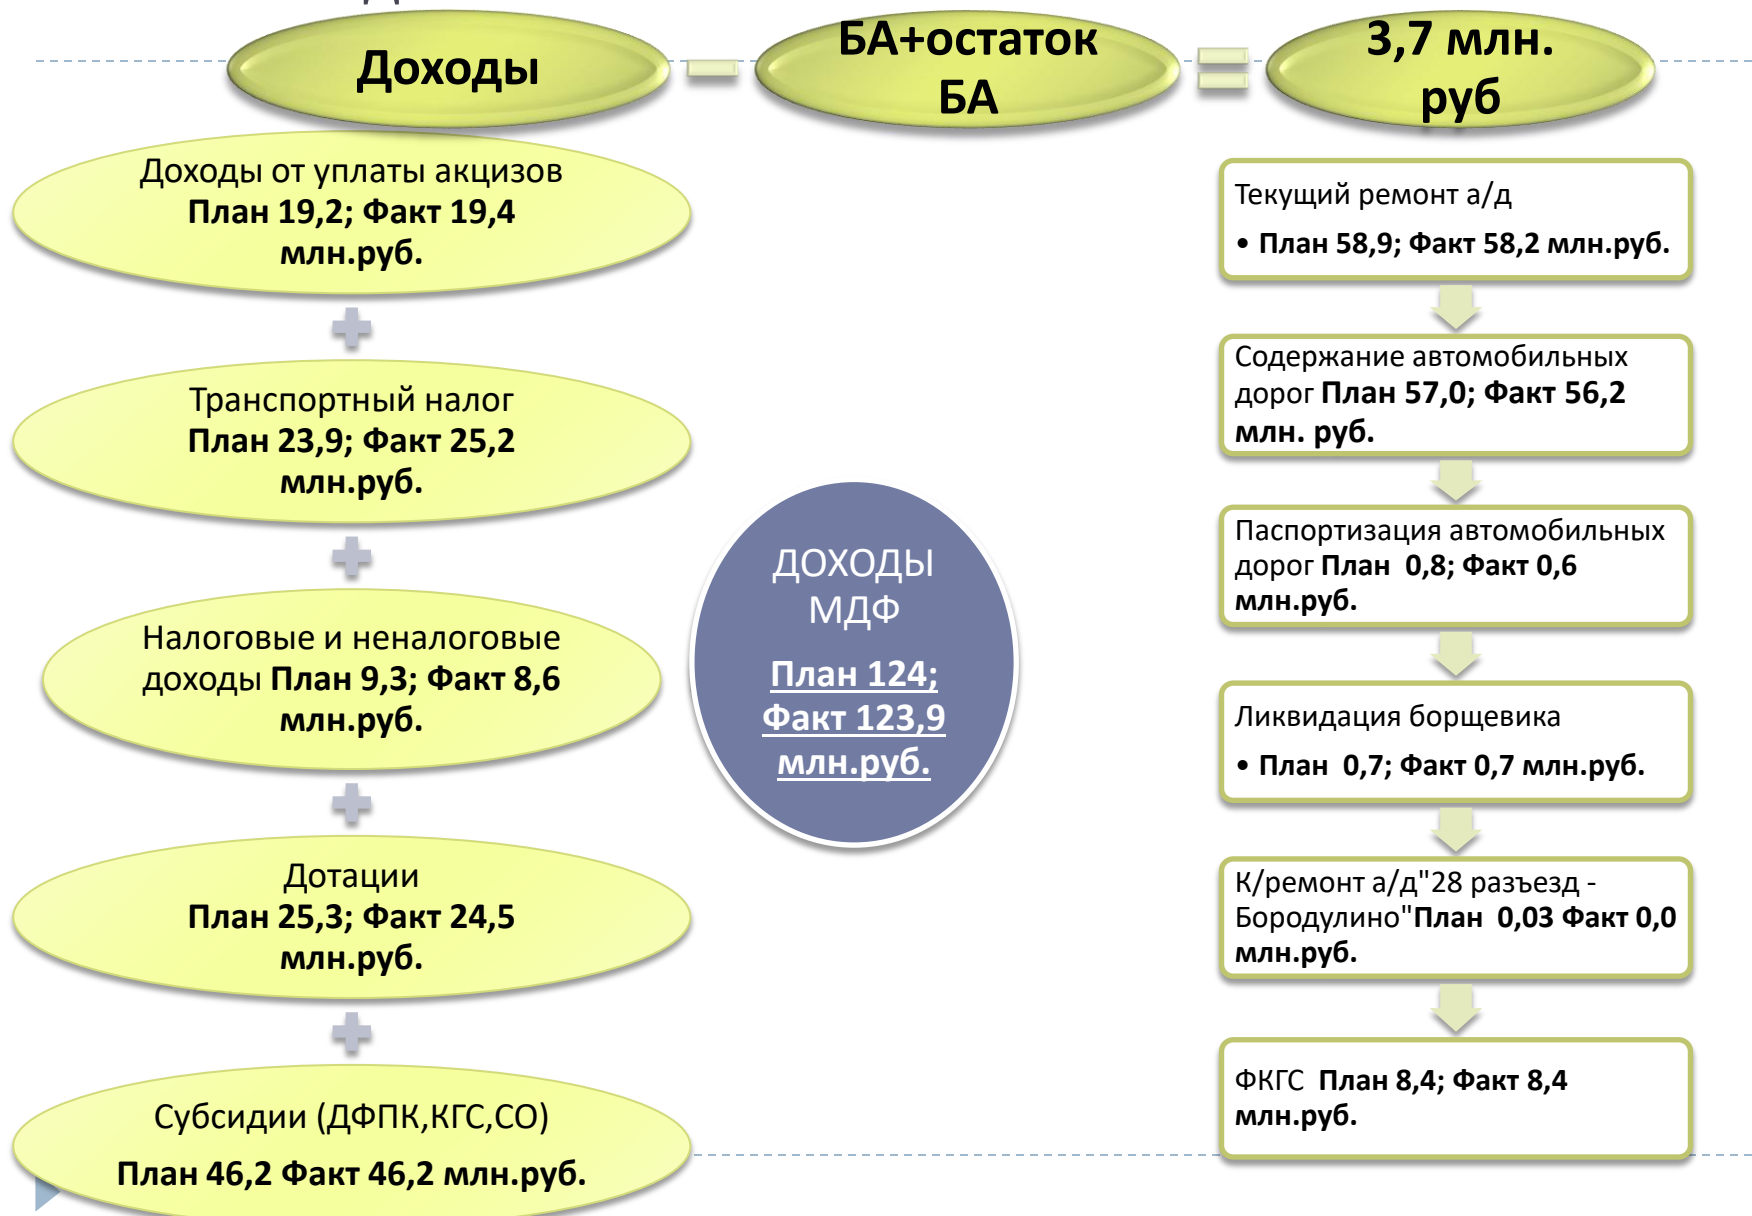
Доходы

БА+остаток БА

3,7 млн. руб

Доходы от уплаты акцизов
План 19,2; Факт 19,4 млн.руб.

Транспортный налог
План 23,9; Факт 25,2 млн.руб.

Налоговые и неналоговые доходы План 9,3; Факт 8,6 млн.руб.

Дотации
План 25,3; Факт 24,5 млн.руб.

Субсидии (ДФПК,КГС,СО)
План 46,2 Факт 46,2 млн.руб.

ДОХОДЫ МДФ
План 124; Факт 123,9 млн.руб.

Текущий ремонт а/д
• План 58,9; Факт 58,2 млн.руб.

Содержание автомобильных дорог План 57,0; Факт 56,2 млн. руб.

Паспортизация автомобильных дорог План 0,8; Факт 0,6 млн.руб.

Ликвидация борщевика
• План 0,7; Факт 0,7 млн.руб.

К/ремонт а/д"28 разъезд - Бородулино"План 0,03 Факт 0,0 млн.руб.

ФКГС План 8,4; Факт 8,4 млн.руб.